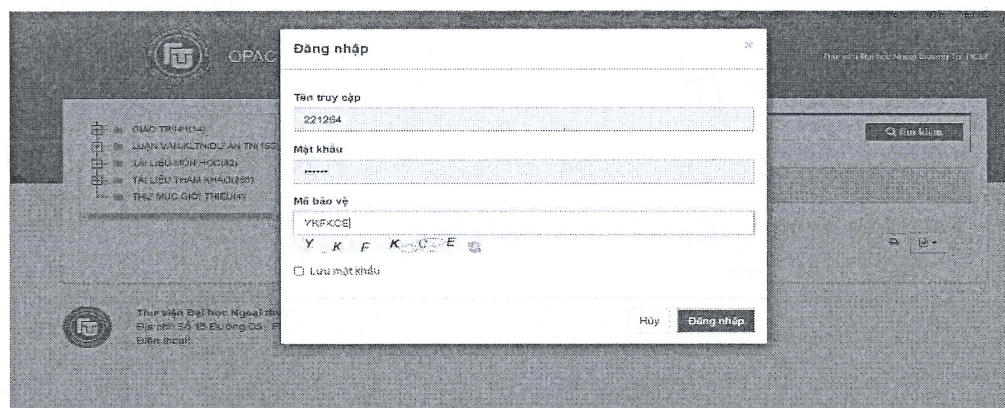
OPAC

Thư viện Đại học Ngoại thương Tp. HCM

GIÁO TRÌNH(14)
LUẬN VĂN/KLTN/DỰ ÁN TN(15
TÀI LIỆU MÔN HỌC(82)
TÀI LIỆU THAM KHẢO(85)
THƯ MỤC GIỚI THIỆU(1)

Tìm kiếm

Thư viện Đại học Ngoại thương
Địa chỉ: Số 15 Đường D5, P
Điện thoại:

Đăng nhập

×

Tên truy cập

221264

Mật khẩu

••••••

Mã bảo vệ

YKFKCE

Y K F K C E

☐ Lưu mật khẩu

Hủy

Đăng nhập